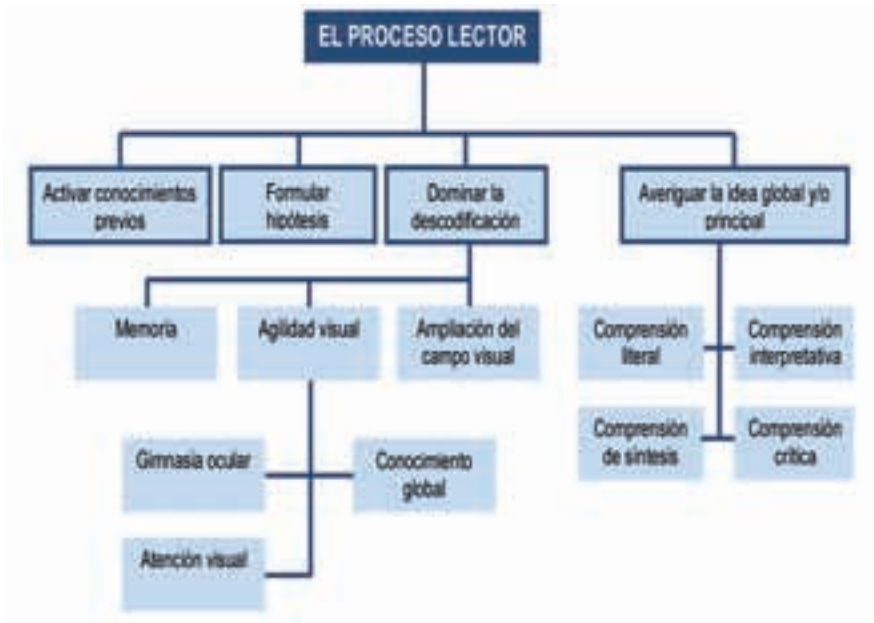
EL PROCESO LECTOR

Activar conocimientos previos

Formular hipótesis

Dominar la descodificación

Averiguar la idea global y/o principal

Memoria

Agilidad visual

Ampliación del campo visual

Gimnasia ocular

Conocimiento global

Atención visual

Comprensión literal

Comprensión interpretativa

Comprensión de síntesis

Comprensión crítica